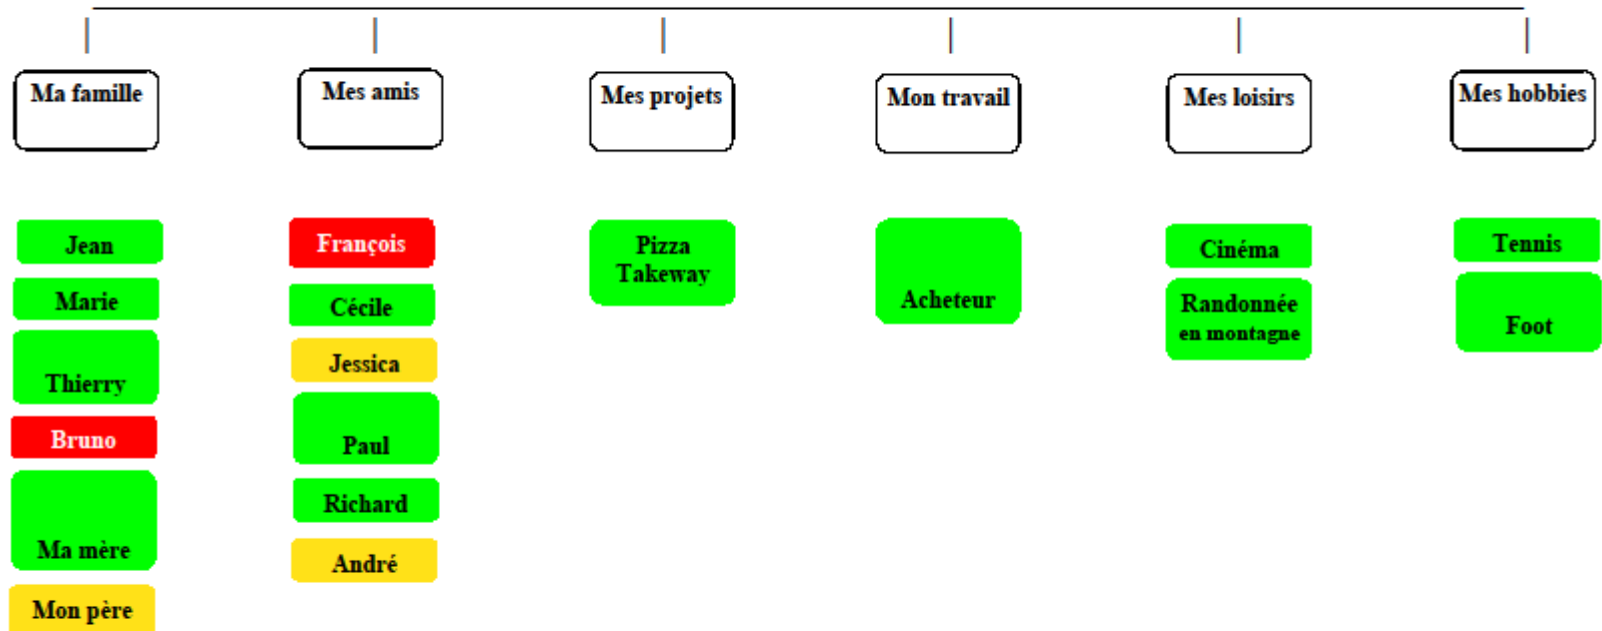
Ma famille

Jean

Marie

Thierry

Bruno

Ma mère

Mon père

Mes amis

François

Cécile

Jessica

Paul

Richard

André

Mes projets

Pizza Takeway

Mon travail

Acheteur

Mes loisirs

Cinéma

Randonnée en montagne

Mes hobbies

Tennis

Foot